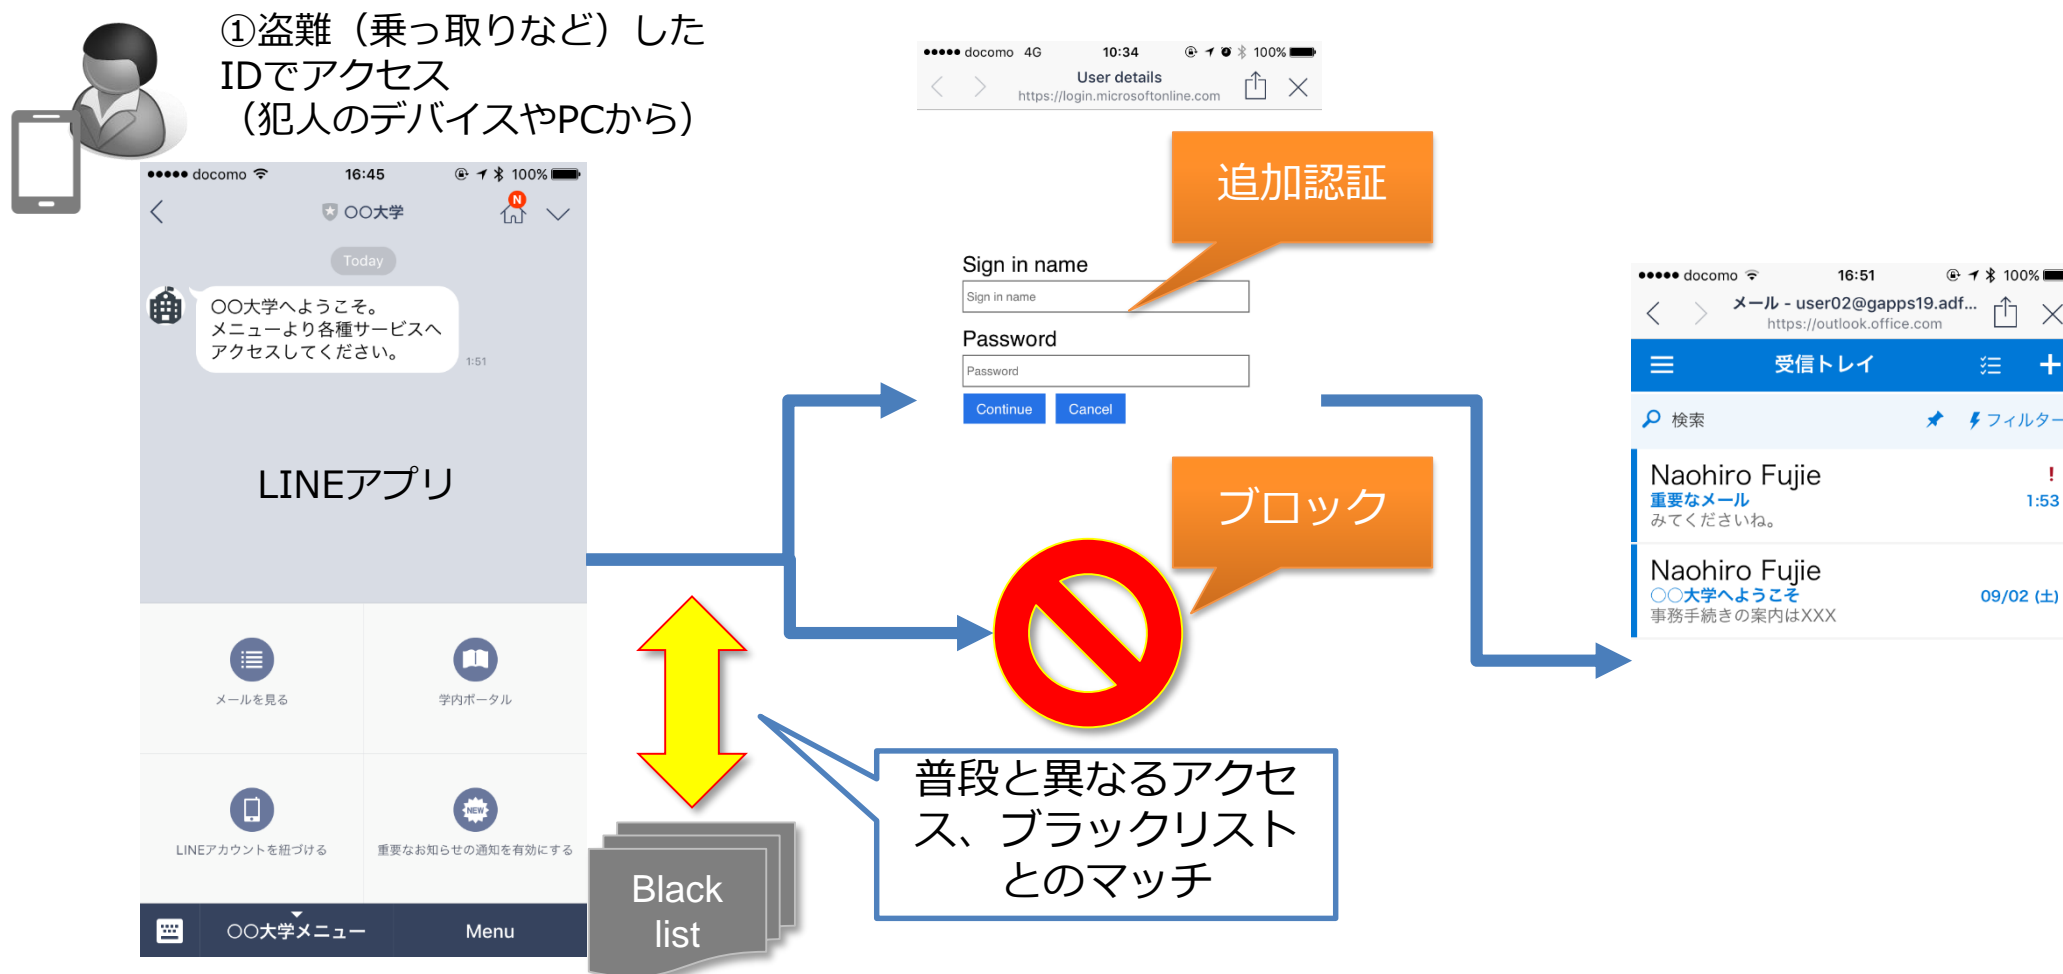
①盗難（乗っ取りなど）した IDでアクセス （犯人のデバイスやPCから）

●●●●● docomo 16:45 100%
OO大学
N
Today
OO大学へようこそ。
メニューより各種サービスへアクセスしてください。
1:51

LINEアプリ

メールを見る
学内ポータル
LINEアカウントを紐づける
重要なお知らせの通知を有効にする
OO大学メニュー
Menu

●●●●● docomo 4G 10:34 100%
User details
https://login.microsoftonline.com

追加認証

Sign in name
Sign in name
Password
Password
Continue
Cancel

ブロック

普段と異なるアクセス、ブラックリストとのマッチ

Black list

●●●●● docomo 16:51 100%
メール - user02@gapps19.adf...
https://outlook.office.com
受信トレイ
検索
フィルター
Naohiro Fujie
重要なメール
みてくださいね。
!
1:53
Naohiro Fujie
○○大学へようこそ
事務手続きの案内はXXX
09/02 (土)